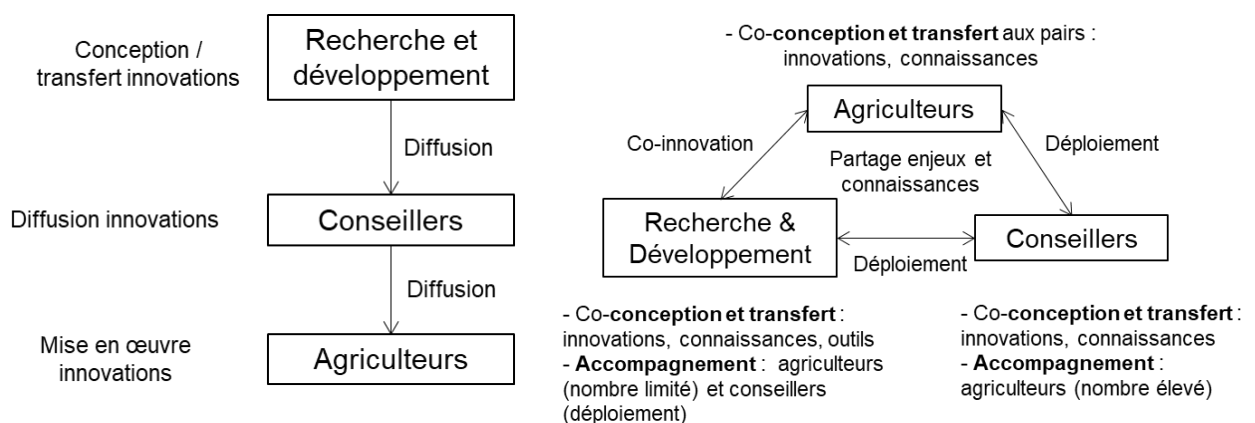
Conception / transfert innovations

Recherche et développement

Diffusion

Diffusion innovations

Conseillers

Diffusion

Mise en œuvre innovations

Agriculteurs

- Co-**conception et transfert** aux pairs : innovations, connaissances

Agriculteurs

Co-innovation

Partage enjeux et connaissances

Déploiement

Recherche & Développement

Déploiement

Conseillers

- Co-**conception et transfert** : innovations, connaissances, outils
- **Accompagnement** : agriculteurs (nombre limité) et conseillers (déploiement)

- Co-**conception et transfert** : innovations, connaissances
- **Accompagnement** : agriculteurs (nombre élevé)